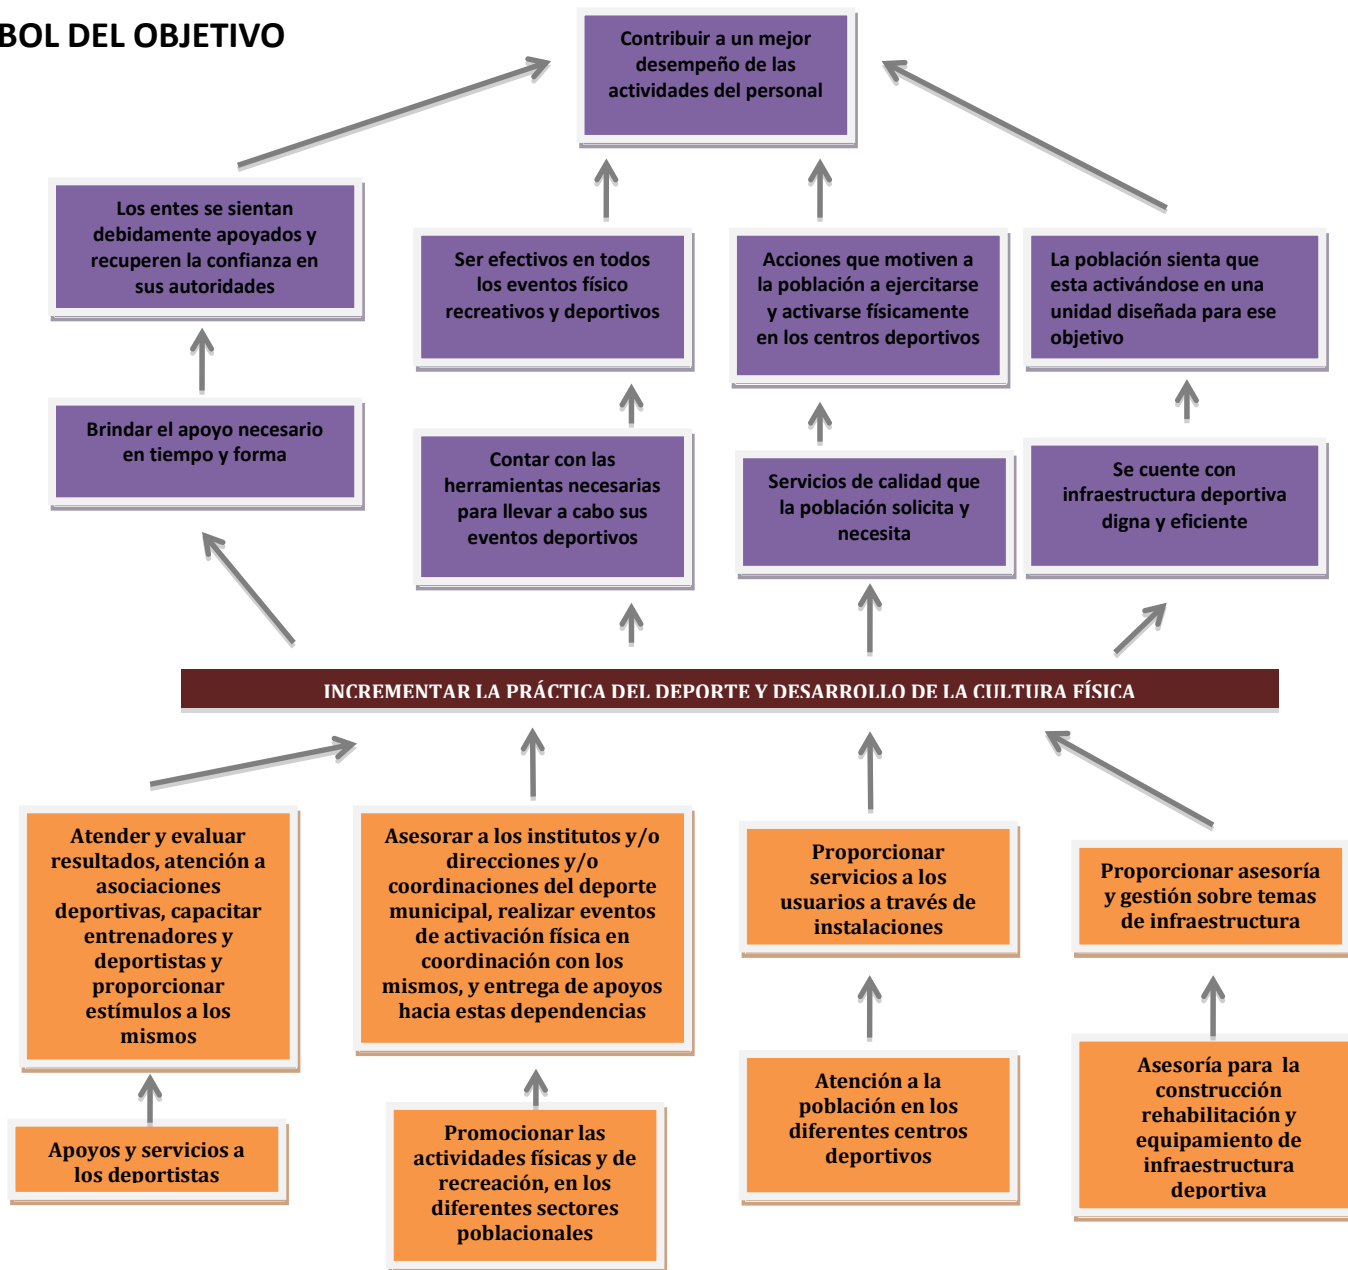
BOL DEL OBJETIVO

Contribuir a un mejor desempeño de las actividades del personal

Los entes se sientan debidamente apoyados y recuperen la confianza en sus autoridades

Ser efectivos en todos los eventos físico recreativos y deportivos

Acciones que motiven a la población a ejercitarse y activarse físicamente en los centros deportivos

La población sienta que esta activándose en una unidad diseñada para ese objetivo

Brindar el apoyo necesario en tiempo y forma

Contar con las herramientas necesarias para llevar a cabo sus eventos deportivos

Servicios de calidad que la población solicita y necesita

Se cuente con infraestructura deportiva digna y eficiente

INCREMENTAR LA PRÁCTICA DEL DEPORTE Y DESARROLLO DE LA CULTURA FÍSICA

Atender y evaluar resultados, atención a asociaciones deportivas, capacitar entrenadores y deportistas y proporcionar estímulos a los mismos

Asesorar a los institutos y/o direcciones y/o coordinaciones del deporte municipal, realizar eventos de activación física en coordinación con los mismos, y entrega de apoyos hacia estas dependencias

Proporcionar servicios a los usuarios a través de instalaciones

Proporcionar asesoría y gestión sobre temas de infraestructura

Apoyos y servicios a los deportistas

Promocionar las actividades físicas y de recreación, en los diferentes sectores poblacionales

Atención a la población en los diferentes centros deportivos

Asesoría para la construcción rehabilitación y equipamiento de infraestructura deportiva